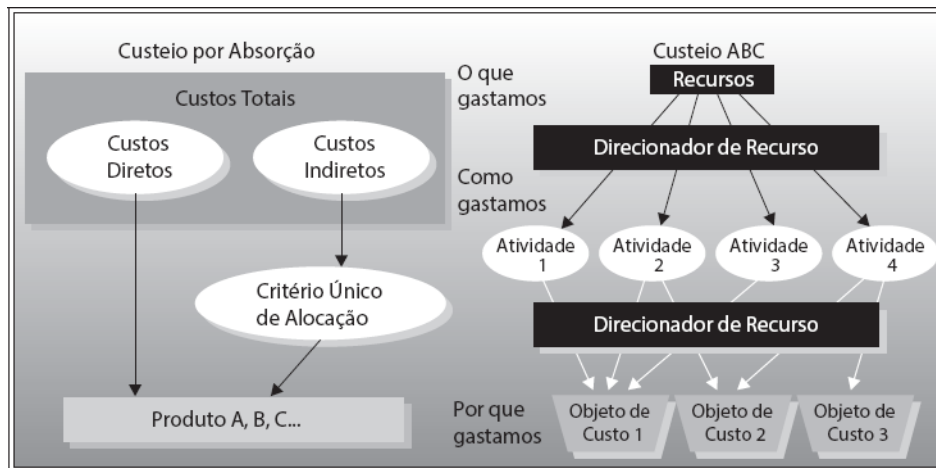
Custeio por Absorção

Custos Totais

Custos Diretos

Custos Indiretos

Critério Único de Alocação

Produto A, B, C...

Custeio ABC

O que gastamos

Recursos

Direcionador de Recurso

Como gastamos

Atividade 1

Atividade 2

Atividade 3

Atividade 4

Direcionador de Recurso

Por que gastamos

Objeto de Custo 1

Objeto de Custo 2

Objeto de Custo 3